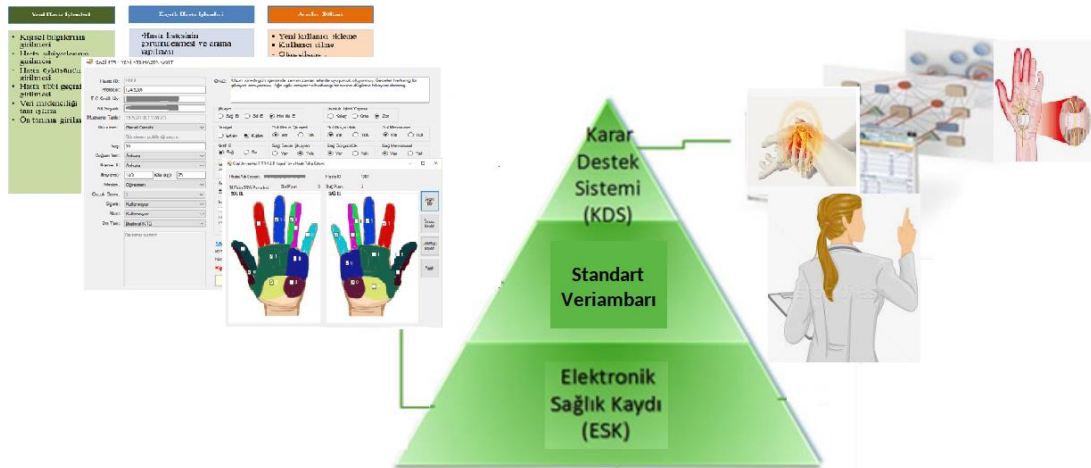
Yeni Hasta İşlemleri

Kayıtlı Hasta İşlemleri

Araçlar Bölümü

• Kişisel bilgilerin girilmesi
• Hasta şikayetlerinin girilmesi
• Hasta öyküsünün girilmesi
• Hasta tıbbi geçmişi girilmesi
• Veri madenciliği tanı işlemi
• Ön tanının girilmesi

Hasta listesinin görüntülenmesi ve arama yapılması

• Yeni kullanıcı ekleme
• Kullanıcı silme
• Güncelleme

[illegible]

Karar Destek Sistemi (KDS)

Standart Veriambarı

Elektronik Sağlık Kaydı (ESK)